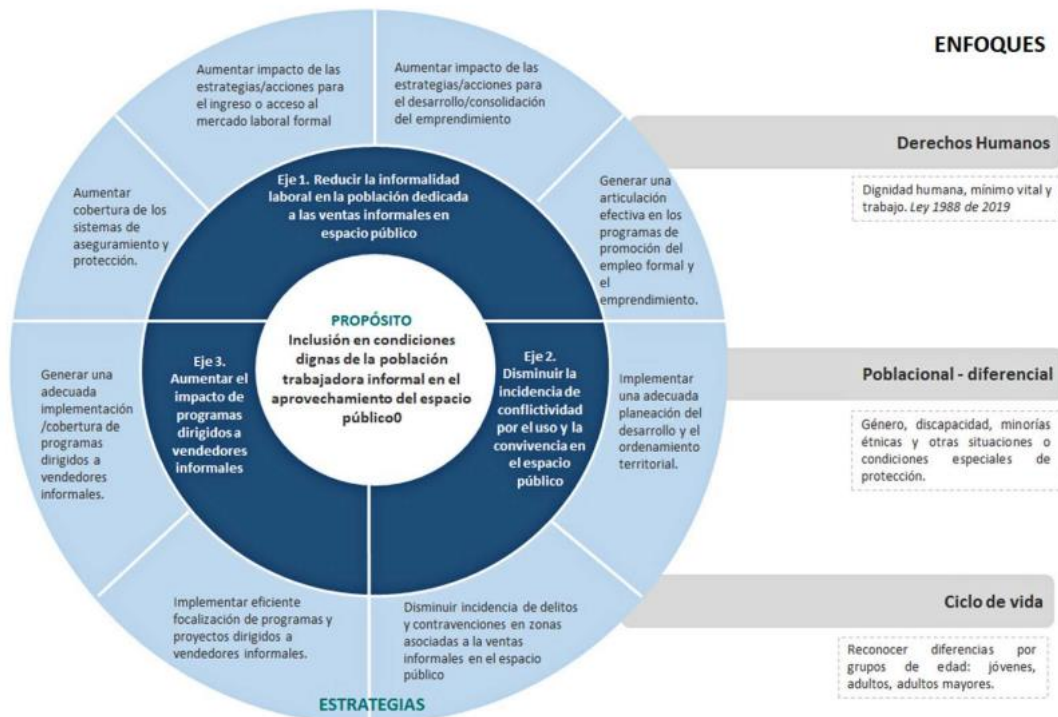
ENFOQUES

Aumentar impacto de las estrategias/acciones para el ingreso o acceso al mercado laboral formal

Aumentar impacto de las estrategias/acciones para el desarrollo/consolidación del emprendimiento

Aumentar cobertura de los sistemas de aseguramiento y protección.

Eje 1. Reducir la informalidad laboral en la población dedicada a las ventas informales en espacio público

Generar una articulación efectiva en los programas de promoción del empleo formal y el emprendimiento.

PROPÓSITO
Inclusión en condiciones dignas de la población trabajadora informal en el aprovechamiento del espacio público0

Generar una adecuada implementación /cobertura de programas dirigidos a vendedores informales.

Eje 3. Aumentar el impacto de programas dirigidos a vendedores informales

Eje 2. Disminuir la incidencia de conflictividad por el uso y la convivencia en el espacio público

Implementar una adecuada planeación del desarrollo y el ordenamiento territorial.

Implementar eficiente focalización de programas y proyectos dirigidos a vendedores informales.

Disminuir incidencia de delitos y contravenciones en zonas asociadas a la ventas informales en el espacio público

ESTRATEGIAS

Derechos Humanos

Dignidad humana, mínimo vital y trabajo. Ley 1988 de 2019

Poblacional - diferencial

Género, discapacidad, minorías étnicas y otras situaciones o condiciones especiales de protección.

Ciclo de vida

Reconocer diferencias por grupos de edad: jóvenes, adultos, adultos mayores.